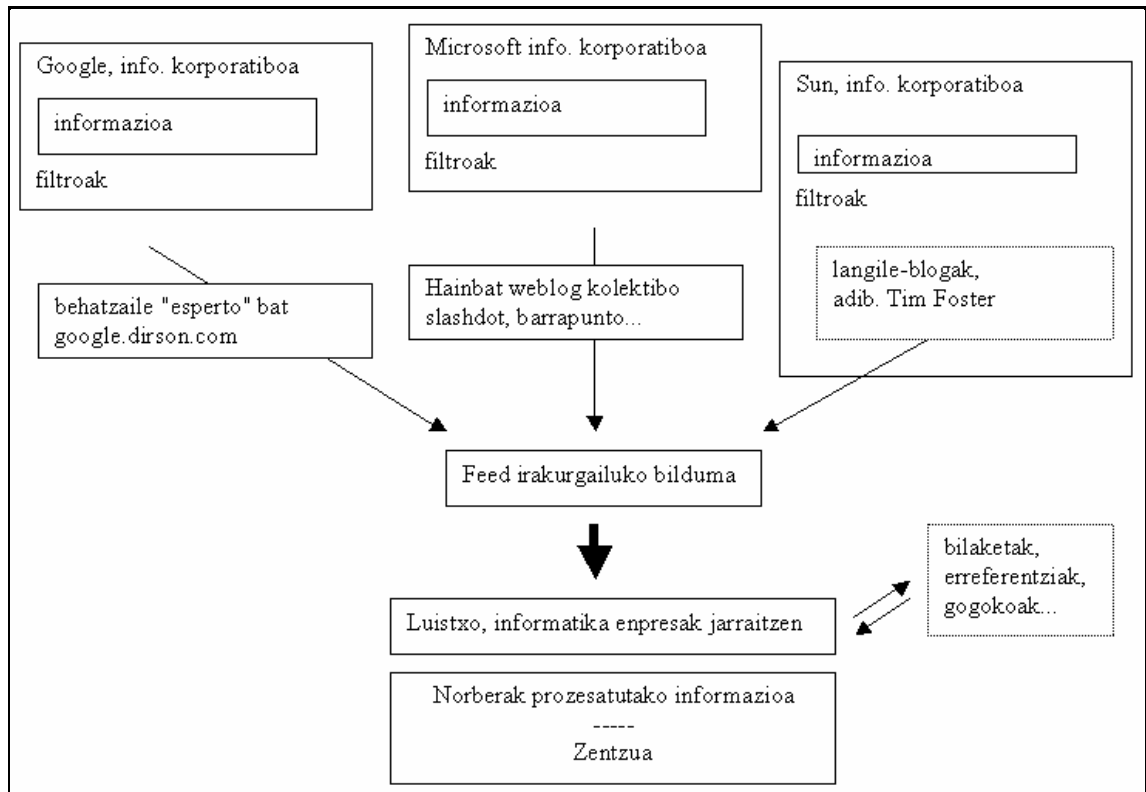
Google, info. korporatiboa

informazioa

filtroak

Microsoft info. korporatiboa

informazioa

filtroak

Sun, info. korporatiboa

informazioa

filtroak

langile-blogak, adib. Tim Foster

behatzaile "esperto" bat google.dirson.com

Hainbat weblog kolektibo slashdot, barrapunto...

Feed irakurgailuko bilduma

bilaketak, erreferentziak, gogokoak...

Luistxo, informatika enpresak jarraitzen

Norberak prozesatutako informazioa
-----
Zentzua